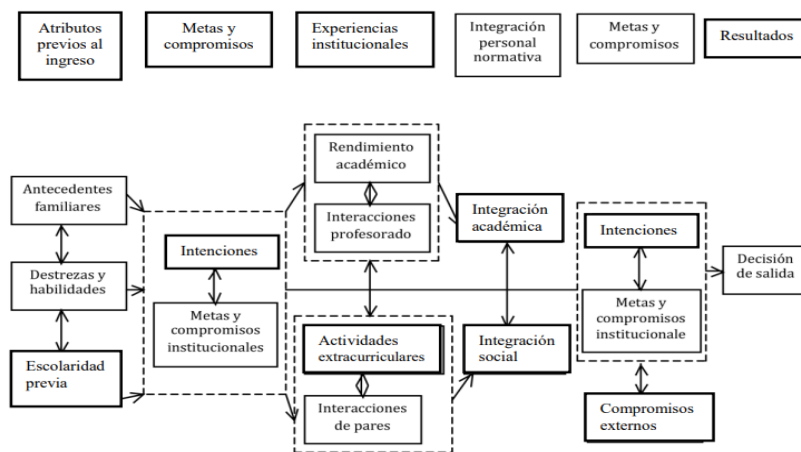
Atributos previos al ingreso

Metas y compromisos

Experiencias institucionales

Integración personal normativa

Metas y compromisos

Resultados

Antecedentes familiares

Destrezas y habilidades

Escolaridad previa

Intenciones

Metas y compromisos institucionales

Rendimiento académico

Interacciones profesorado

Actividades extracurriculares

Interacciones de pares

Integración académica

Integración social

Intenciones

Metas y compromisos institucionale

Compromisos externos

Decisión de salida